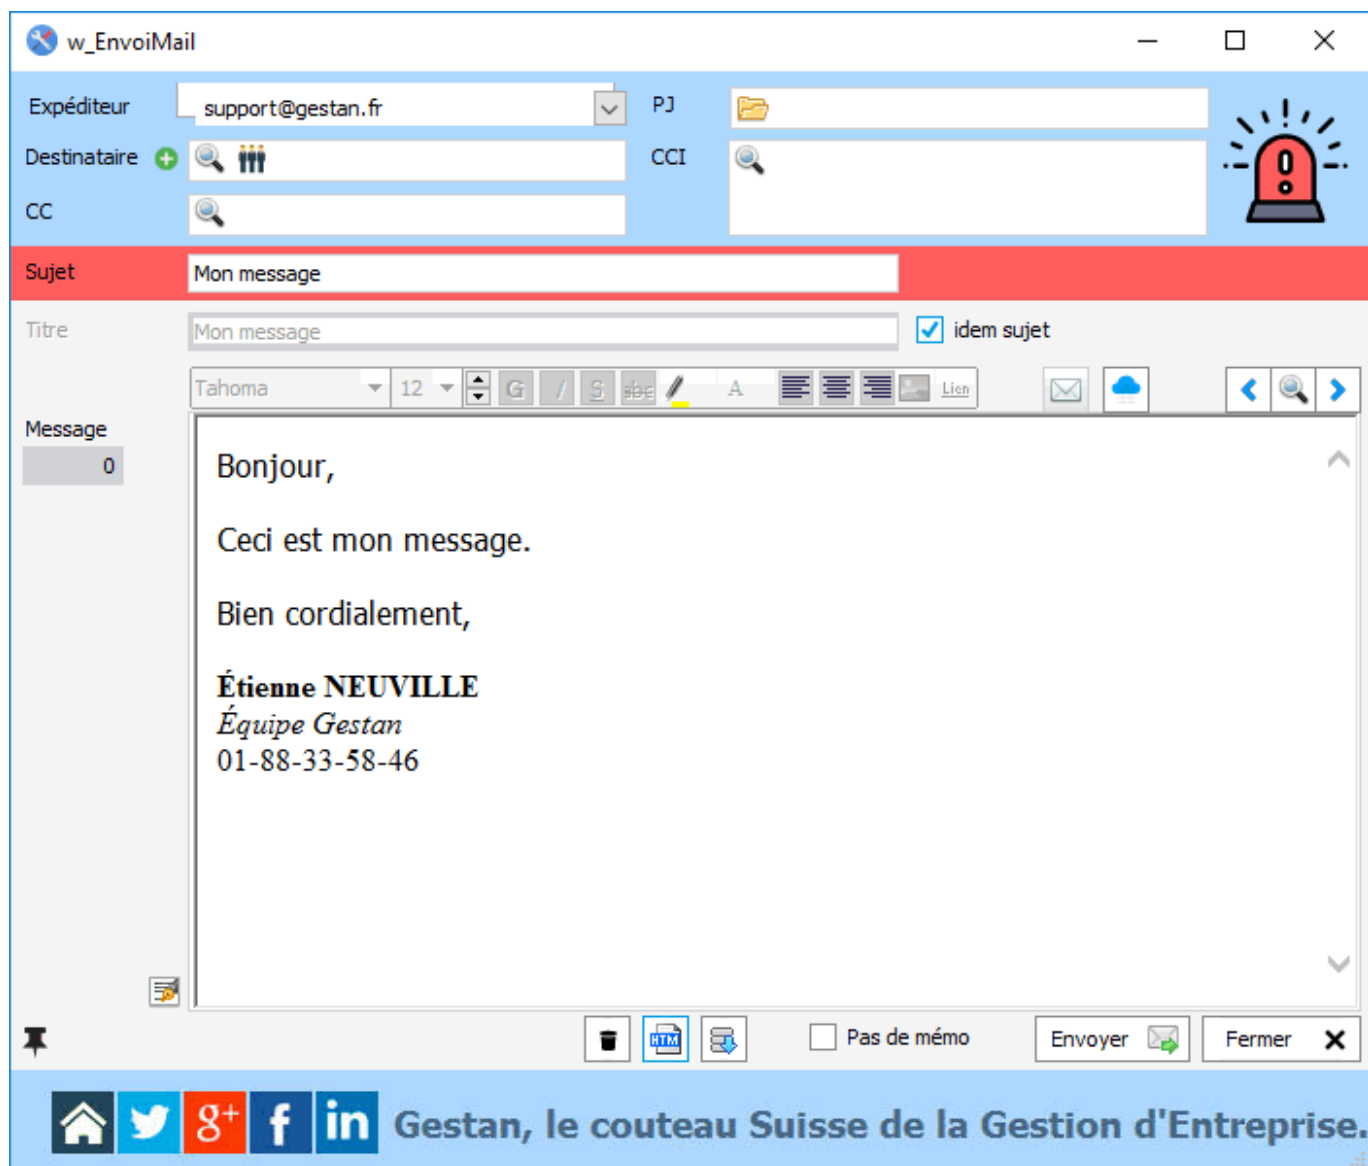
w_EnvoiMail

Expéditeur support@gestan.fr
PJ
Destinataire
CCI
CC

Sujet Mon message

Titre Mon message
idem sujet

Tahoma 12 G I S abc A Lien

Message
0

Bonjour,

Ceci est mon message.

Bien cordialement,

**Étienne NEUVILLE**
*Équipe Gestan*
01-88-33-58-46

HTM
Pas de mémo
Envoyer
Fermer

Gestan, le couteau Suisse de la Gestion d'Entreprise.